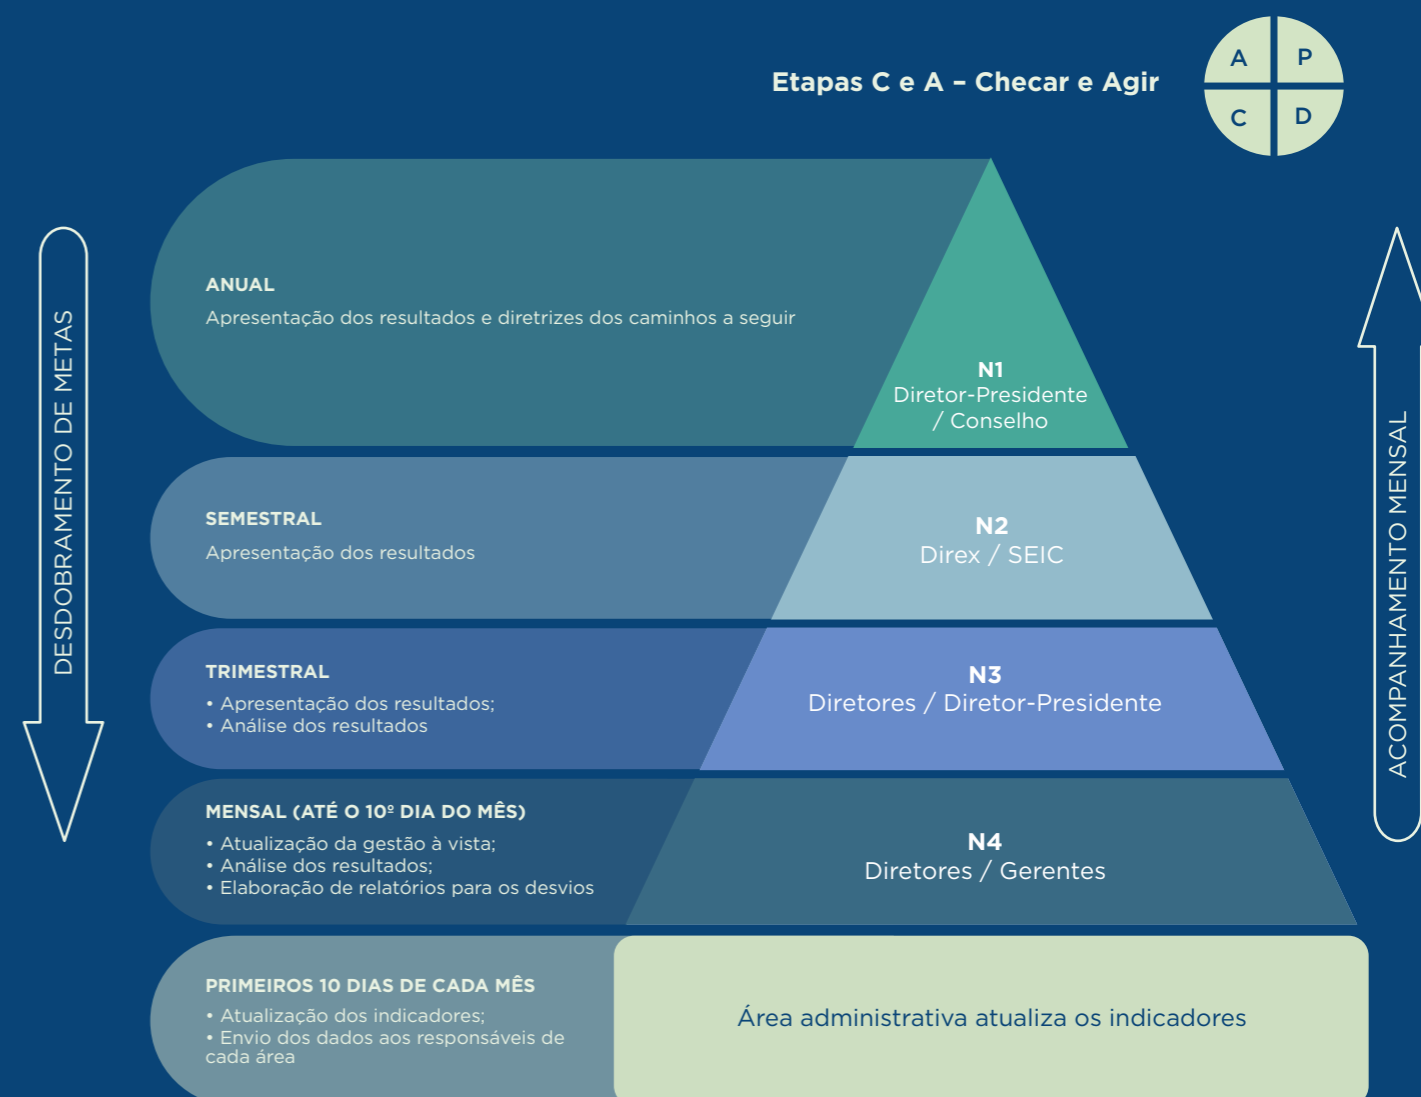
Etapas C e A – Checar e Agir

A P
C D

DESDOBRAMENTO DE METAS

ACOMPANHAMENTO MENSAL

ANUAL
Apresentação dos resultados e diretrizes dos caminhos a seguir

N1
Diretor-Presidente / Conselho

SEMESTRAL
Apresentação dos resultados

N2
Direx / SEIC

TRIMESTRAL
• Apresentação dos resultados;
• Análise dos resultados

N3
Diretores / Diretor-Presidente

MENSAL (ATÉ O 10º DIA DO MÊS)
• Atualização da gestão à vista;
• Análise dos resultados;
• Elaboração de relatórios para os desvios

N4
Diretores / Gerentes

PRIMEIROS 10 DIAS DE CADA MÊS
• Atualização dos indicadores;
• Envio dos dados aos responsáveis de cada área

Área administrativa atualiza os indicadores